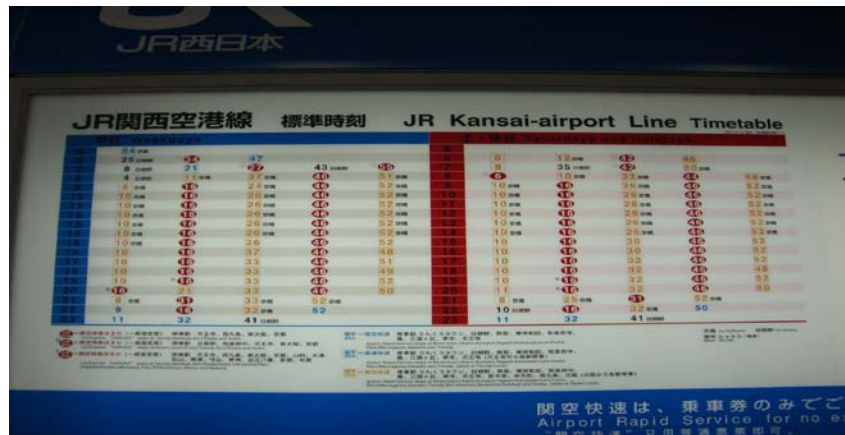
JR西日本

JR関西空港線 標準時刻 JR Kansai-airport Line Timetable

54
25 34
8 21 37 43 55
4 27 46 51
6 24 46 51
10 16 26 46 52
10 16 26 46 52
10 16 26 46 52
10 16 26 46 52
10 16 26 46 52
10 16 26 46 52
10 16 26 46 48
10 16 26 46 52
10 16 37 46 52
10 16 33 46 51
10 16 33 46 49
10 16 33 46 52
16 21 33 46 50
8 31 33 52
9 16 32 52
11 32 41

12 43 45
8 35 50
6 10 33 44 46
10 16 26 46 52
10 16 26 46 52
10 16 26 46 52
10 16 26 46 52
10 16 26 46 52
10 16 26 46 52
10 16 30 46 52
10 16 30 46 52
10 16 32 46 52
10 16 32 46 48
10 16 32 46 52
10 16 32 46 50
8 25 31 52
10 16 32 50
11 32 41

関空快速は、乗車券のみでご
Airport Rapid Service for no e
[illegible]